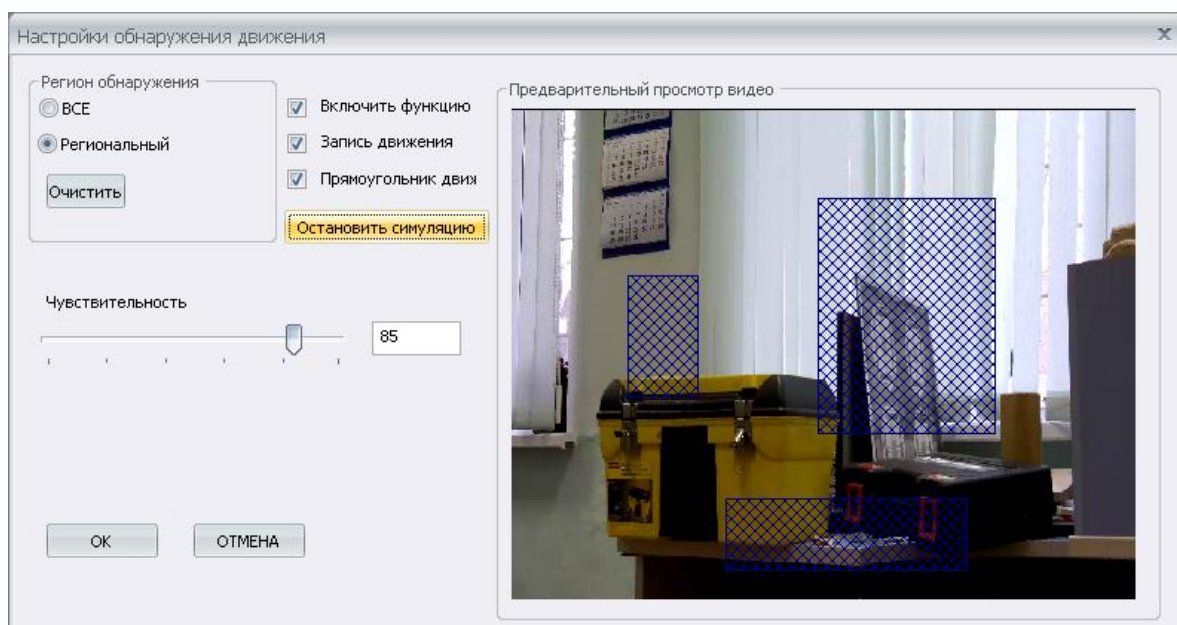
Настройки обнаружения движения

x

Регион обнаружения

ВСЕ

Региональный

Очистить

Включить функцию

Запись движения

Прямоугольник движ

Остановить симуляцию

Предварительный просмотр видео

Чувствительность

85

OK

ОТМЕНА